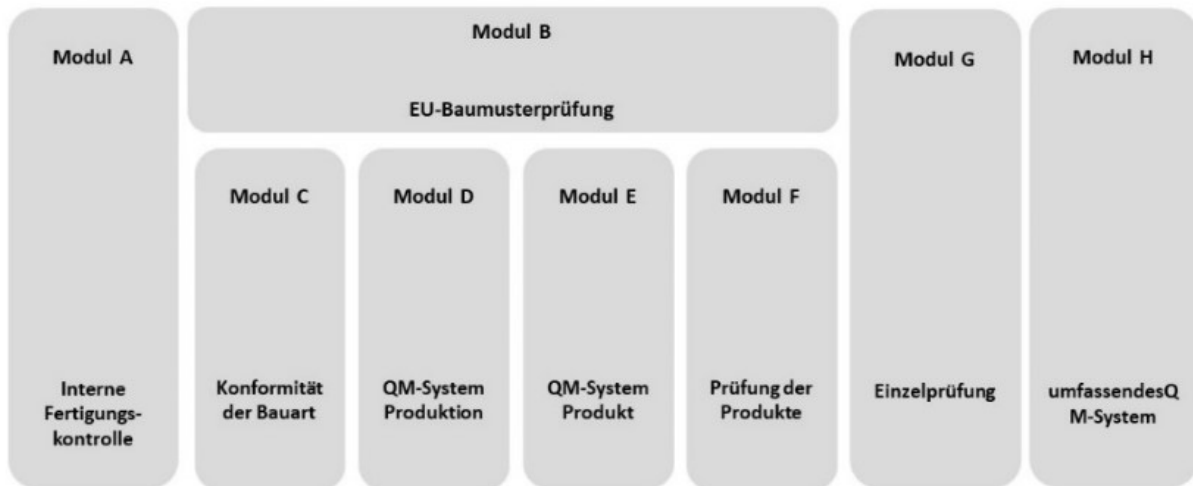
Modul A

Interne Fertigungskontrolle

Modul B

EU-Baumusterprüfung

Modul C

Konformität der Bauart

Modul D

QM-System Produktion

Modul E

QM-System Produkt

Modul F

Prüfung der Produkte

Modul G

Einzelprüfung

Modul H

umfassendesQ M-System